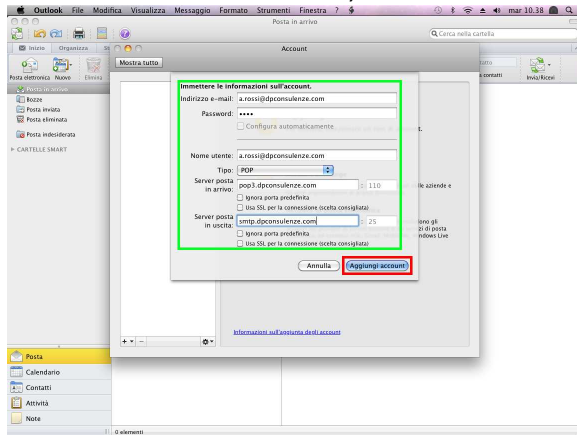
Outlook File Modifica Visualizza Messaggio Formato Strumenti Finestra ?
mar 10.38
Posta in arrivo
Cerca nella cartella
Inizio Organizza St
Posta elettronica Nuovo Elimina
Account
Mostra tutto
Posta in arrivo
Bozze
Posta inviata
Posta eliminata
Posta indesiderata
CARTELLE SMART
Immettere le informazioni sull'account.
Indirizzo e-mail: a.rossi@dpconsulenze.com
Password: ••••
Configura automaticamente
Nome utente: a.rossi@dpconsulenze.com
Tipo: POP
Server posta in arrivo: pop3.dpconsulenze.com : 110
Ignora porta predefinita
Usa SSL per la connessione (scelta consigliata)
Server posta in uscita: smtp.dpconsulenze.com : 25
Ignora porta predefinita
Usa SSL per la connessione (scelta consigliata)
Annulla
Aggiungi account
Informazioni sull'aggiunta degli account
lle aziende e
iono gli
zi di posta
ndows Live
contatti
Invia/Ricevi
Posta
Calendario
Contatti
Attività
Note
0 elementi